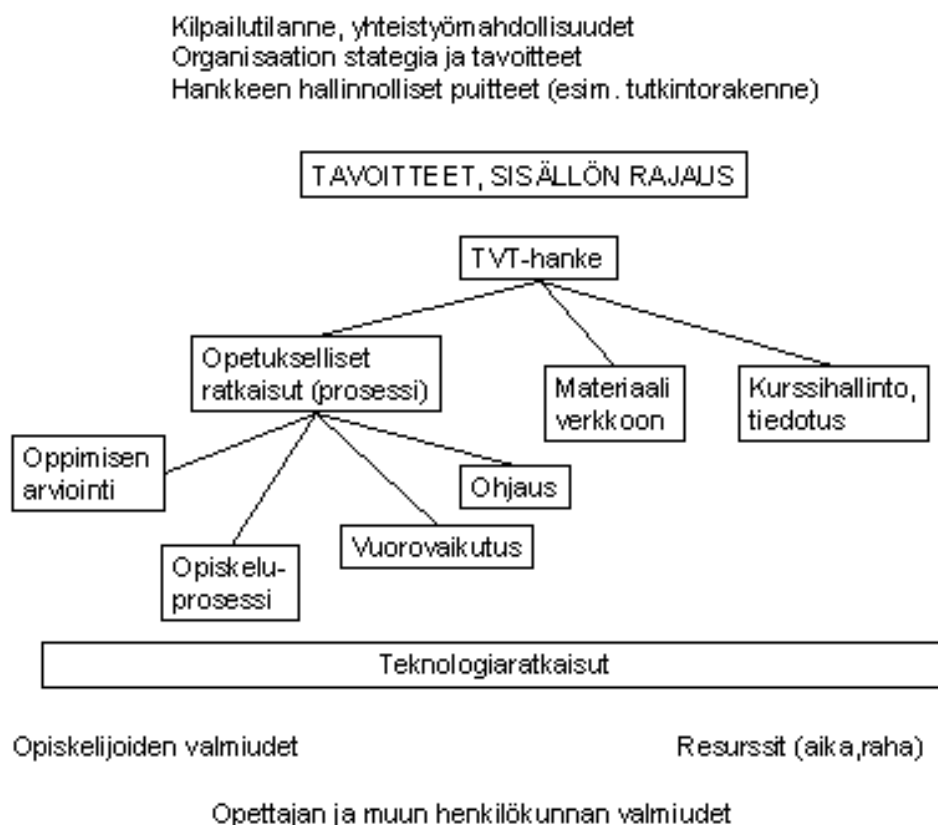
Kilpailutilanne, yhteistyömahdollisuudet
Organisaation stategia ja tavoitteet
Hankkeen hallinnolliset puitteet (esim. tutkintorakenne)

TAVOITTEET, SISÄLLÖN RAJAUS

TVT-hanke

Opetukselliset ratkaisut (prosessi)

Materiaali verkkoon

Kurssihallinto, tiedotus

Oppimisen arviointi

Ohjaus

Vuorovaikutus

Opiskeluprosessi

Teknologiaratkaisut

Opiskelijoiden valmiudet

Resurssit (aika,raha)

Opettajan ja muun henkilökunnan valmiudet